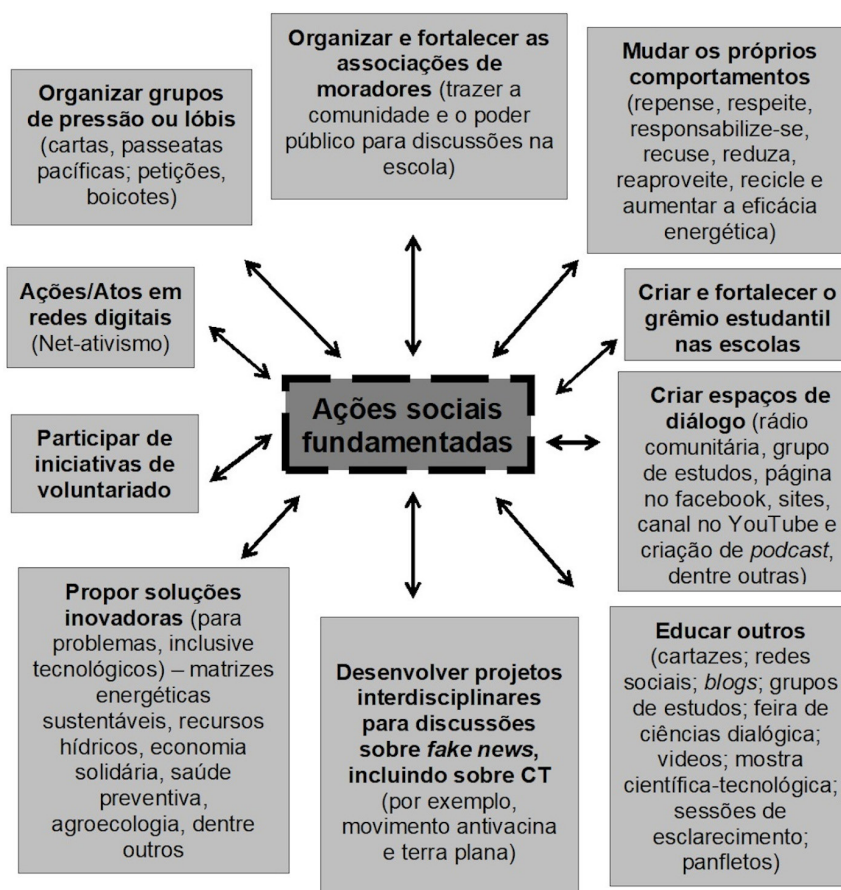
Ações sociais fundamentadas

Organizar grupos de pressão ou lóbis (cartas, passeatas pacíficas; petições, boicotes)

Organizar e fortalecer as associações de moradores (trazer a comunidade e o poder público para discussões na escola)

Mudar os próprios comportamentos (repense, respeite, responsabilize-se, recuse, reduza, reaproveite, recicle e aumentar a eficácia energética)

Ações/Atos em redes digitais (Net-ativismo)

Criar e fortalecer o grêmio estudantil nas escolas

Participar de iniciativas de voluntariado

Criar espaços de diálogo (rádio comunitária, grupo de estudos, página no facebook, sites, canal no YouTube e criação de *podcast*, dentre outras)

Propor soluções inovadoras (para problemas, inclusive tecnológicos) – matrizes energéticas sustentáveis, recursos hídricos, economia solidária, saúde preventiva, agroecologia, dentre outros

Desenvolver projetos interdisciplinares para discussões sobre *fake news*, incluindo sobre CT (por exemplo, movimento antivacina e terra plana)

Educar outros (cartazes; redes sociais; *blogs*; grupos de estudos; feira de ciências dialógica; vídeos; mostra científica-tecnológica; sessões de esclarecimento; panfletos)